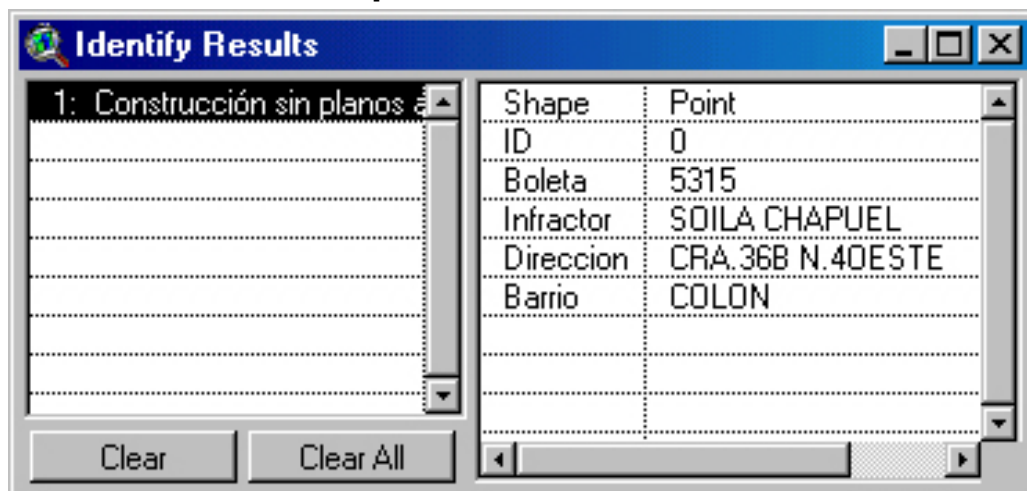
Identify Results

1: Construcción sin planos a

| Shape | Point |
|---|---|
| ID | 0 |
| Boleta | 5315 |
| Infractor | SOILA CHAPUEL |
| Direccion | CRA.36B N.40ESTE |
| Barrio | COLON |

Clear
Clear All